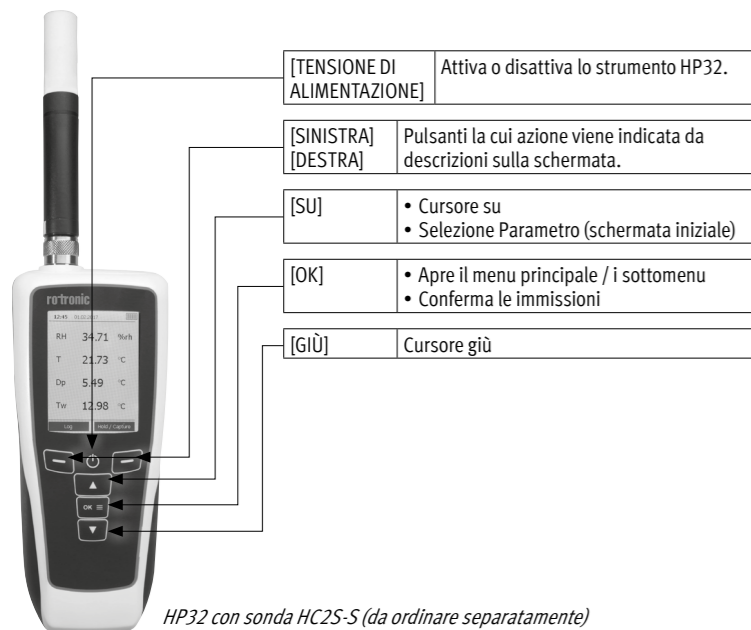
rotronic

12:45 01.02.2017

RH 34.71 %rh

T 21.73 °C

Dp 5.49 °C

Tw 12.98 °C

Log

Hold / Capture

OK ≡

| [TENSIONE DI ALIMENTAZIONE] | Attiva o disattiva lo strumento HP32. |
|---|---|

| [SINISTRA] [DESTRA] | Pulsanti la cui azione viene indicata da descrizioni sulla schermata. |
|---|---|

| [SU] | • Cursore su • Selezione Parametro (schermata iniziale) |
|---|---|

| [OK] | • Apre il menu principale / i sottomenu • Conferma le immissioni |
|---|---|

| [GIÙ] | Cursore giù |
|---|---|

HP32 con sonda HC2S-S (da ordinare separatamente)